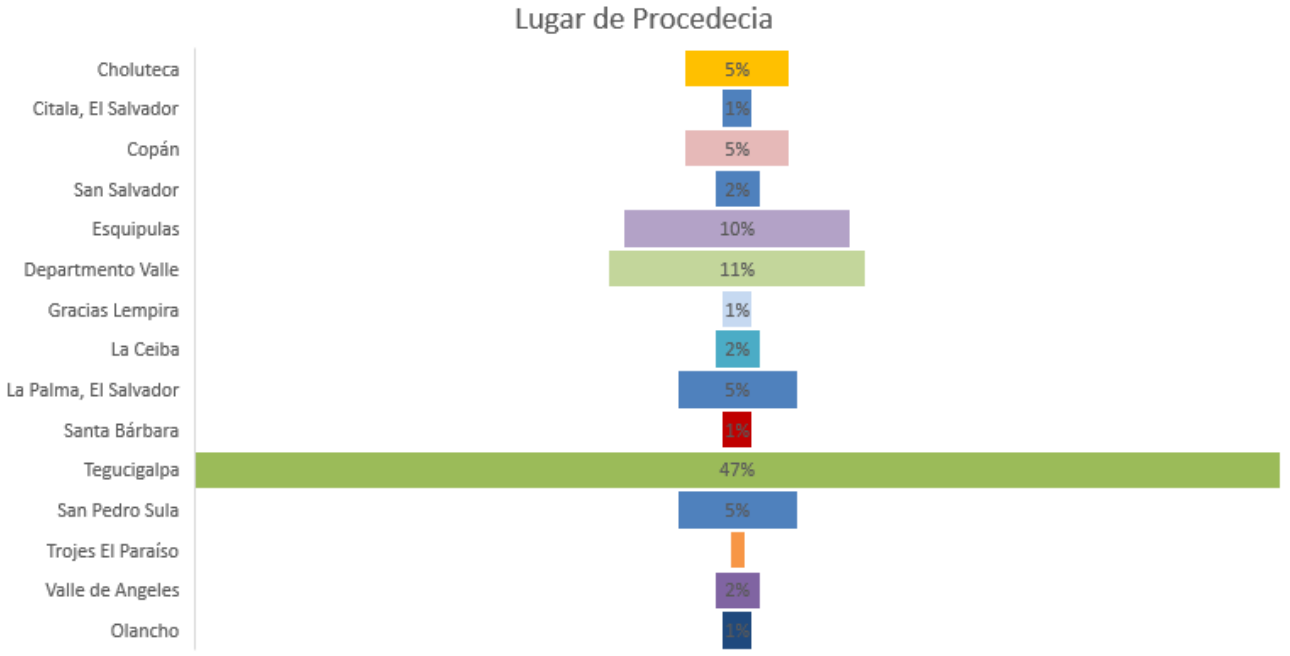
Lugar de Procedecia

Choluteca 5%
Citala, El Salvador 1%
Copán 5%
San Salvador 2%
Esquipulas 10%
Departmento Valle 11%
Gracias Lempira 1%
La Ceiba 2%
La Palma, El Salvador 5%
Santa Bárbara 1%
Tegucigalpa 47%
San Pedro Sula 5%
Trojes El Paraíso
Valle de Angeles 2%
Olancho 1%